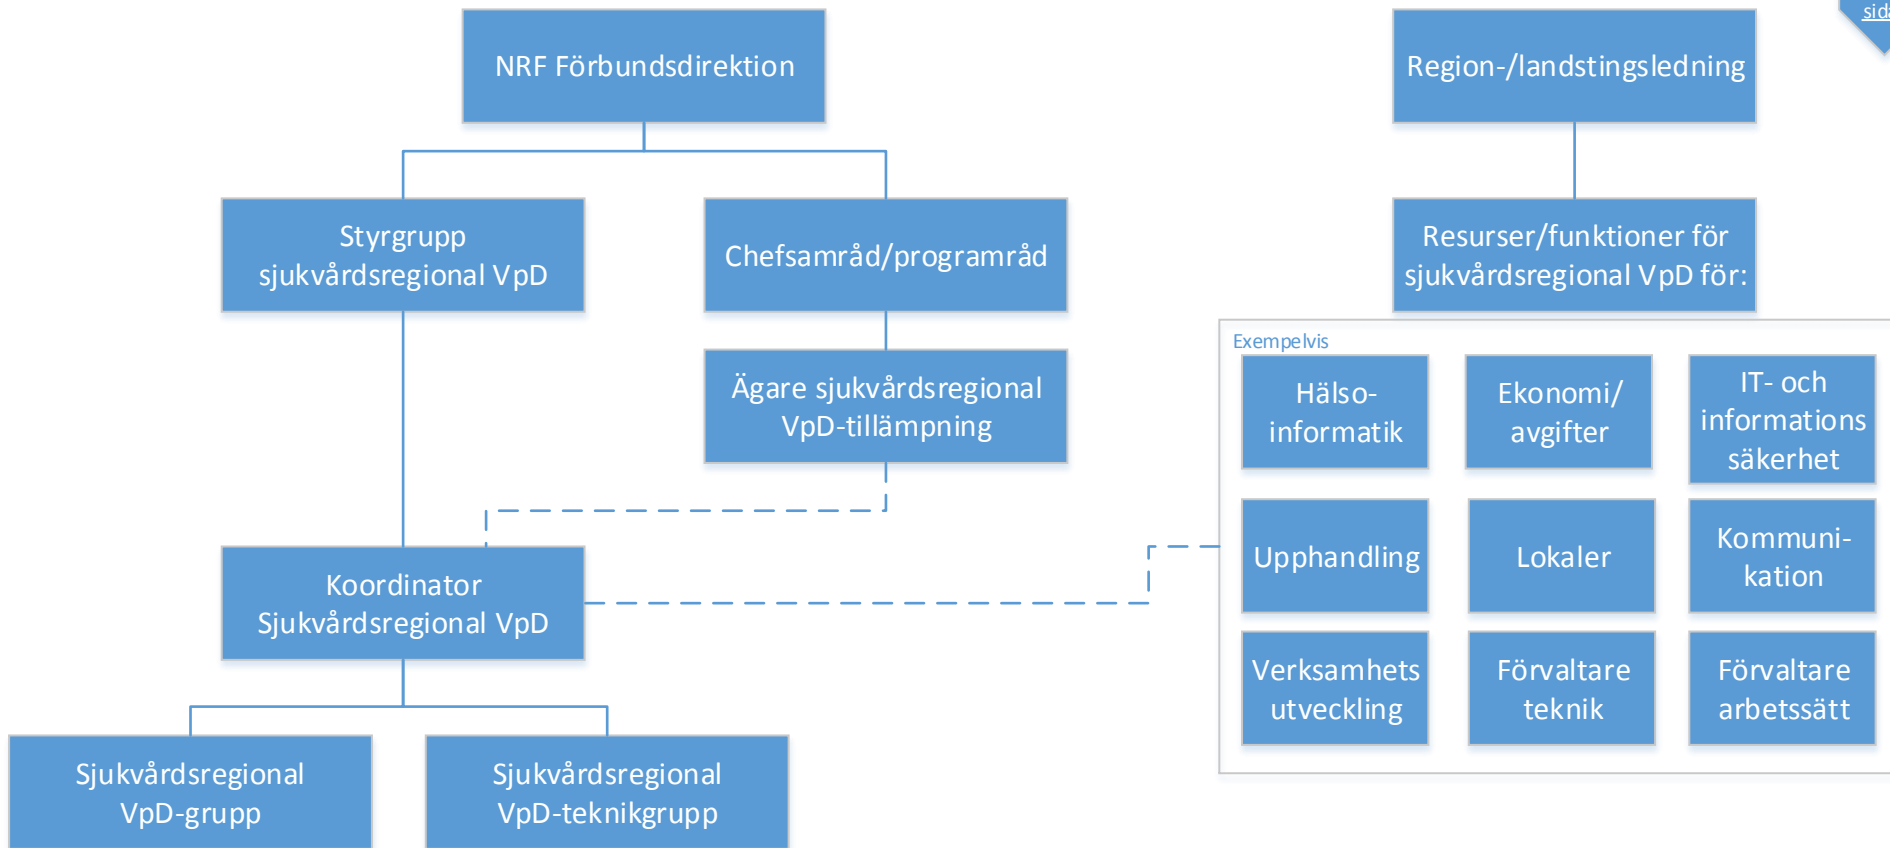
NRF Förbundsdirektion

Region-/landstingsledning

sid

Styrgrupp sjukvårdsregional VpD

Chefsamråd/programråd

Resurser/funktioner för sjukvårdsregional VpD för:

Ägare sjukvårdsregional VpD-tillämpning

Exempelvis

Hälso-informatik

Ekonomi/ avgifter

IT- och informations säkerhet

Upphandling

Lokaler

Kommuni-kation

Verksamhets utveckling

Förvaltare teknik

Förvaltare arbetssätt

Koordinator Sjukvårdsregional VpD

Sjukvårdsregional VpD-grupp

Sjukvårdsregional VpD-teknikgrupp